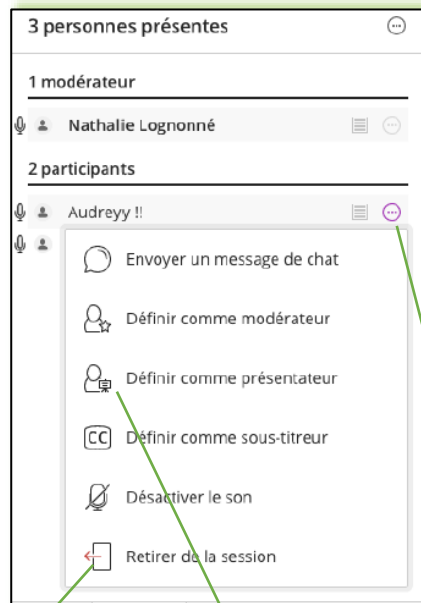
3 personnes présentes

1 modérateur

Nathalie Lognonné

2 participants

Audreyy !!

Envoyer un message de chat

Définir comme modérateur

Définir comme présentateur

CC Définir comme sous-titreur

Désactiver le son

Retirer de la session